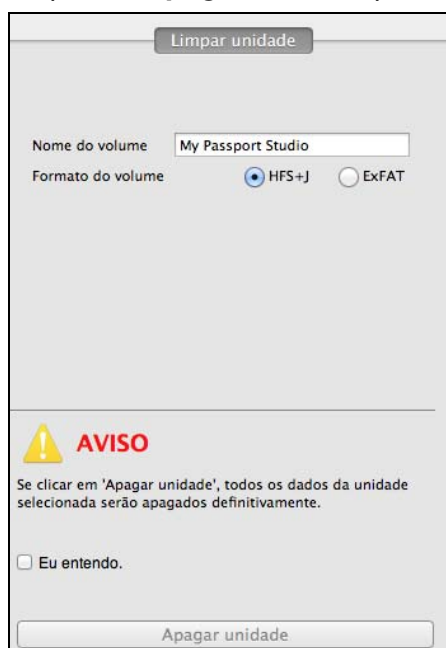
Limpar unidade

Nome do volume My Passport Studio
Formato do volume HFS+J ExFAT

AVISO

Se clicar em 'Apagar unidade', todos os dados da unidade selecionada serão apagados definitivamente.

Eu entendo.

Apagar unidade